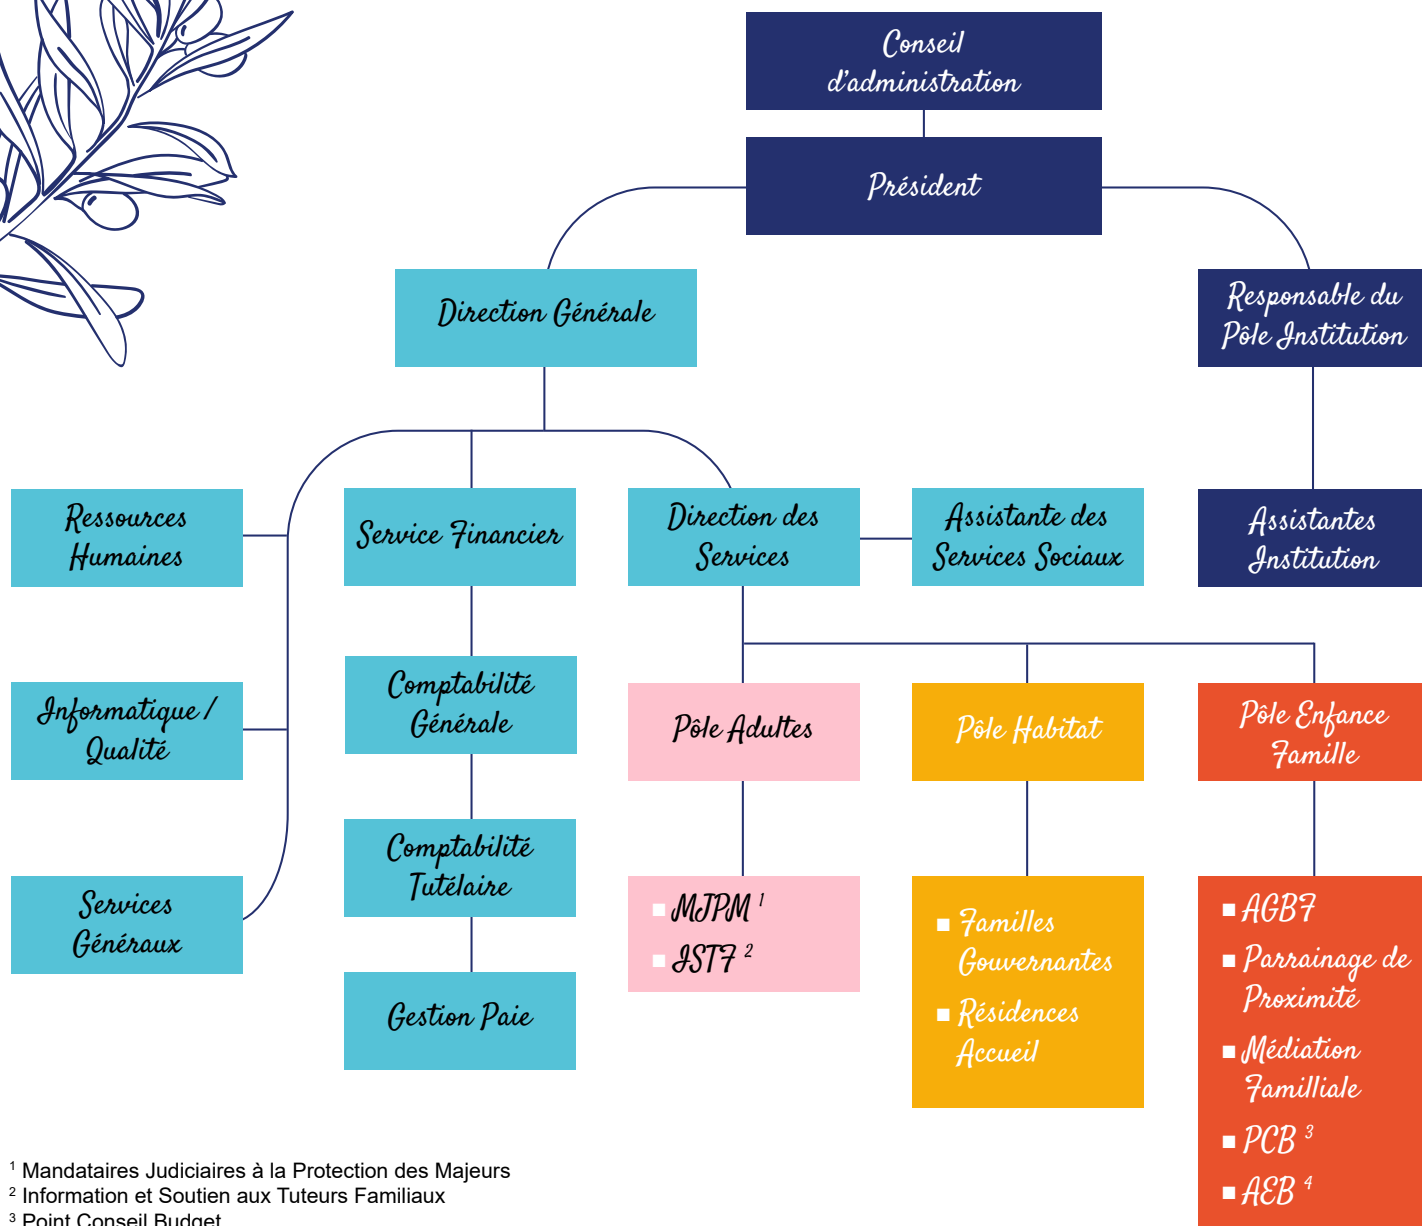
Conseil d'administration

Président

Direction Générale

Responsable du Pôle Institution

Ressources Humaines

Service Financier

Direction des Services

Assistante des Services Sociaux

Assistantes Institution

Informatique / Qualité

Comptabilité Générale

Pôle Adultes

Pôle Habitat

Pôle Enfance Famille

Services Généraux

Comptabilité Tutélaire

Gestion Paie

■ MJPM $^1$
■ ISTF $^2$

■ Familles Gouvernantes
■ Résidences Accueil

■ AGBF
■ Parrainage de Proximité
■ Médiation Familliale
■ PCB $^3$
■ AEB $^4$

$^1$ Mandataires Judiciaires à la Protection des Majeurs
$^2$ Information et Soutien aux Tuteurs Familiaux
$^3$ Point Conseil Budget